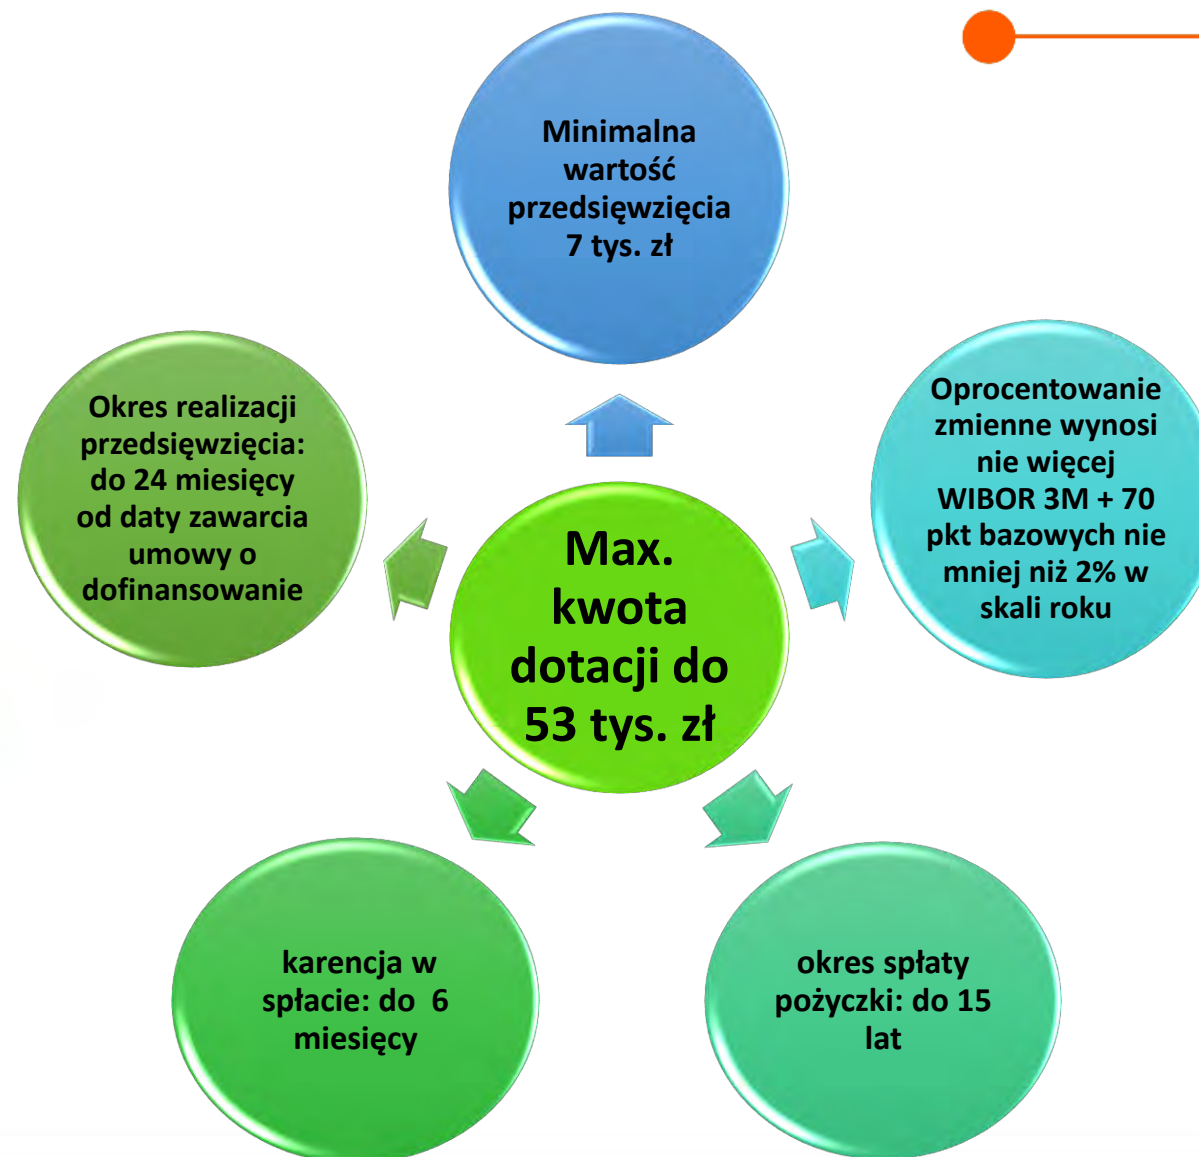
Max. kwota dotacji do 53 tys. zł

Minimalna wartość przedsięwzięcia 7 tys. zł

Oprocentowanie zmienne wynosi nie więcej WIBOR 3M + 70 pkt bazowych nie mniej niż 2% w skali roku

okres spłaty pożyczki: do 15 lat

karencja w spłacie: do 6 miesięcy

Okres realizacji przedsięwzięcia: do 24 miesięcy od daty zawarcia umowy o dofinansowanie